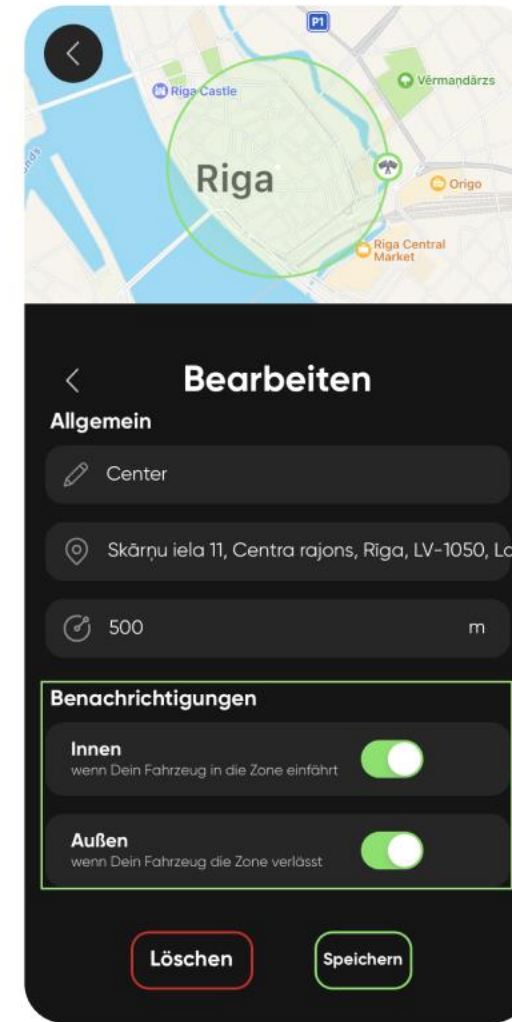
P1

Riga Castle

Vērmandārzs

Riga

Origo

Riga Central Market

Bearbeiten

Allgemein

Center

Skārņu iela 11, Centra rajons, Rīga, LV-1050, La

500

m

Benachrichtigungen

Innen
wenn Dein Fahrzeug in die Zone einfährt

Außen
wenn Dein Fahrzeug die Zone verlässt

Löschen

Speichern